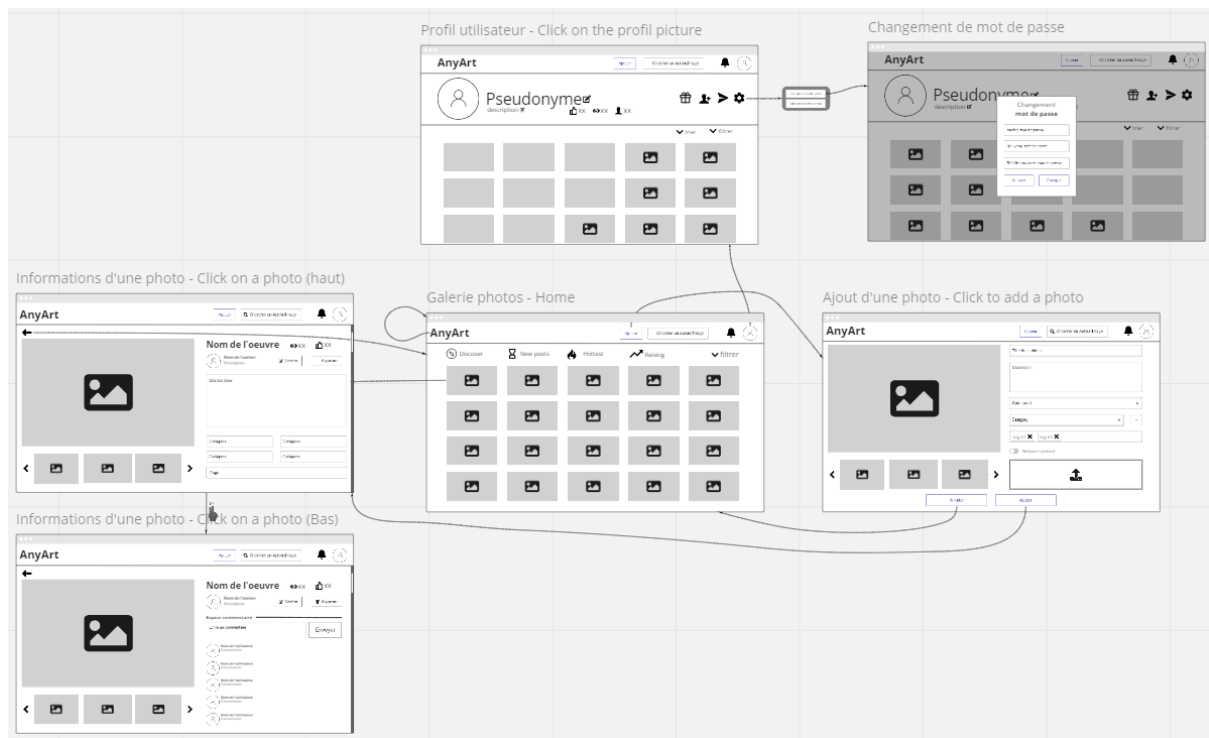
Profil utilisateur - Click on the profil picture

AnyArt

Pseudonyme

description

xx xx xx

filtrer

Changement de mot de passe

AnyArt

Pseudonyme

Changement mot de passe

Informations d'une photo - Click on a photo (haut)

AnyArt

Nom de l'oeuvre xx xx

Nom de l'auteur Description

Categorie Categorie Categorie Categorie

Tags

Galerie photos - Home

AnyArt

Discover New posts Hottest Raising filtrer

Ajout d'une photo - Click to add a photo

AnyArt

Description

Catégorie

Tag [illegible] Tag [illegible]

Annuler Ajouter

Informations d'une photo - Click on a photo (Bas)

AnyArt

Nom de l'oeuvre xx xx

Nom de l'auteur Description

Espace commentaire

Envoyer

Nom de l'utilisateur